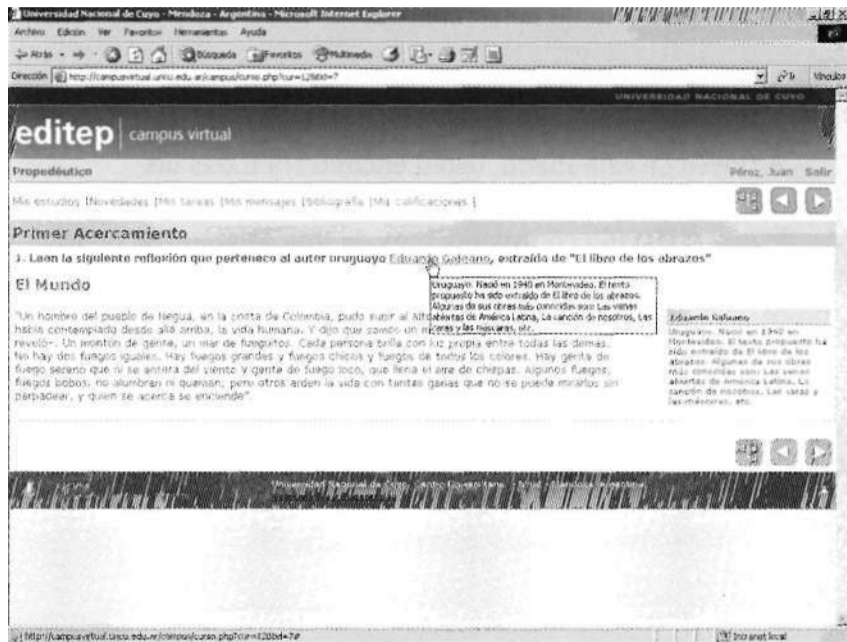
Universidad Nacional de Cuyo - Mendoza - Argentina - Microsoft Internet Explorer

Archivo Edición Ver Favoritos Herramientas Ayuda

Atrás Búsqueda Favoritos Multimedia

Dirección http://campusvirtual.uncu.edu.ar/campus/curso.php?cur=1280d=7

UNIVERSIDAD NACIONAL DE CUYO

editep | campus virtual

Propedéutico

Pérez, Juan Salir

Mis estudios | Novedades | Mis tareas | Mis mensajes | Bibliografía | Mis calificaciones |

Primer Acercamiento

1. Lean la siguiente reflexión que pertenece al autor uruguayo Eduardo Galeano, extraída de "El libro de los abrazos"

El Mundo

Uruguayo. Nació en 1940 en Montevideo. El texto propuesto ha sido extraído de El libro de los abrazos. Algunas de sus obras más conocidas son: Las venas abiertas de América Latina, La canción de nosotros, Las caras y las máscaras, etc.

"Un hombre del pueblo de Neguá, en la costa de Colombia, pudo subir al alto cielo. A la vuelta, contó. Dijo que había contemplado desde allá arriba, la vida humana. Y dijo que somos un mar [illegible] reveló-. Un montón de gente, un mar de fueguitos. Cada persona brilla con luz propia entre todas las demás. No hay dos fuegos iguales. Hay fuegos grandes y fuegos chicos y fuegos de todos los colores. Hay gente de fuego sereno que ni se entera del viento y gente de fuego loco, que llena el aire de chispas. Algunos fuegos, fuegos bobos, no alumbran ni queman; pero otros arden la vida con tantas ganas que no se puede mirarlos sin parpadear, y quien se acerca se enciende".

Eduardo Galeano

Uruguayo. Nació en 1940 en Montevideo. El texto propuesto ha sido extraído de El libro de los abrazos. Algunas de sus obras más conocidas son: Las venas abiertas de América Latina, La canción de nosotros, Las caras y las máscaras, etc.

Universidad Nacional de Cuyo - Centro Universitario | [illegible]

http://campusvirtual.uncu.edu.ar/campus/curso.php?cur=1280d=7#

Intranet local